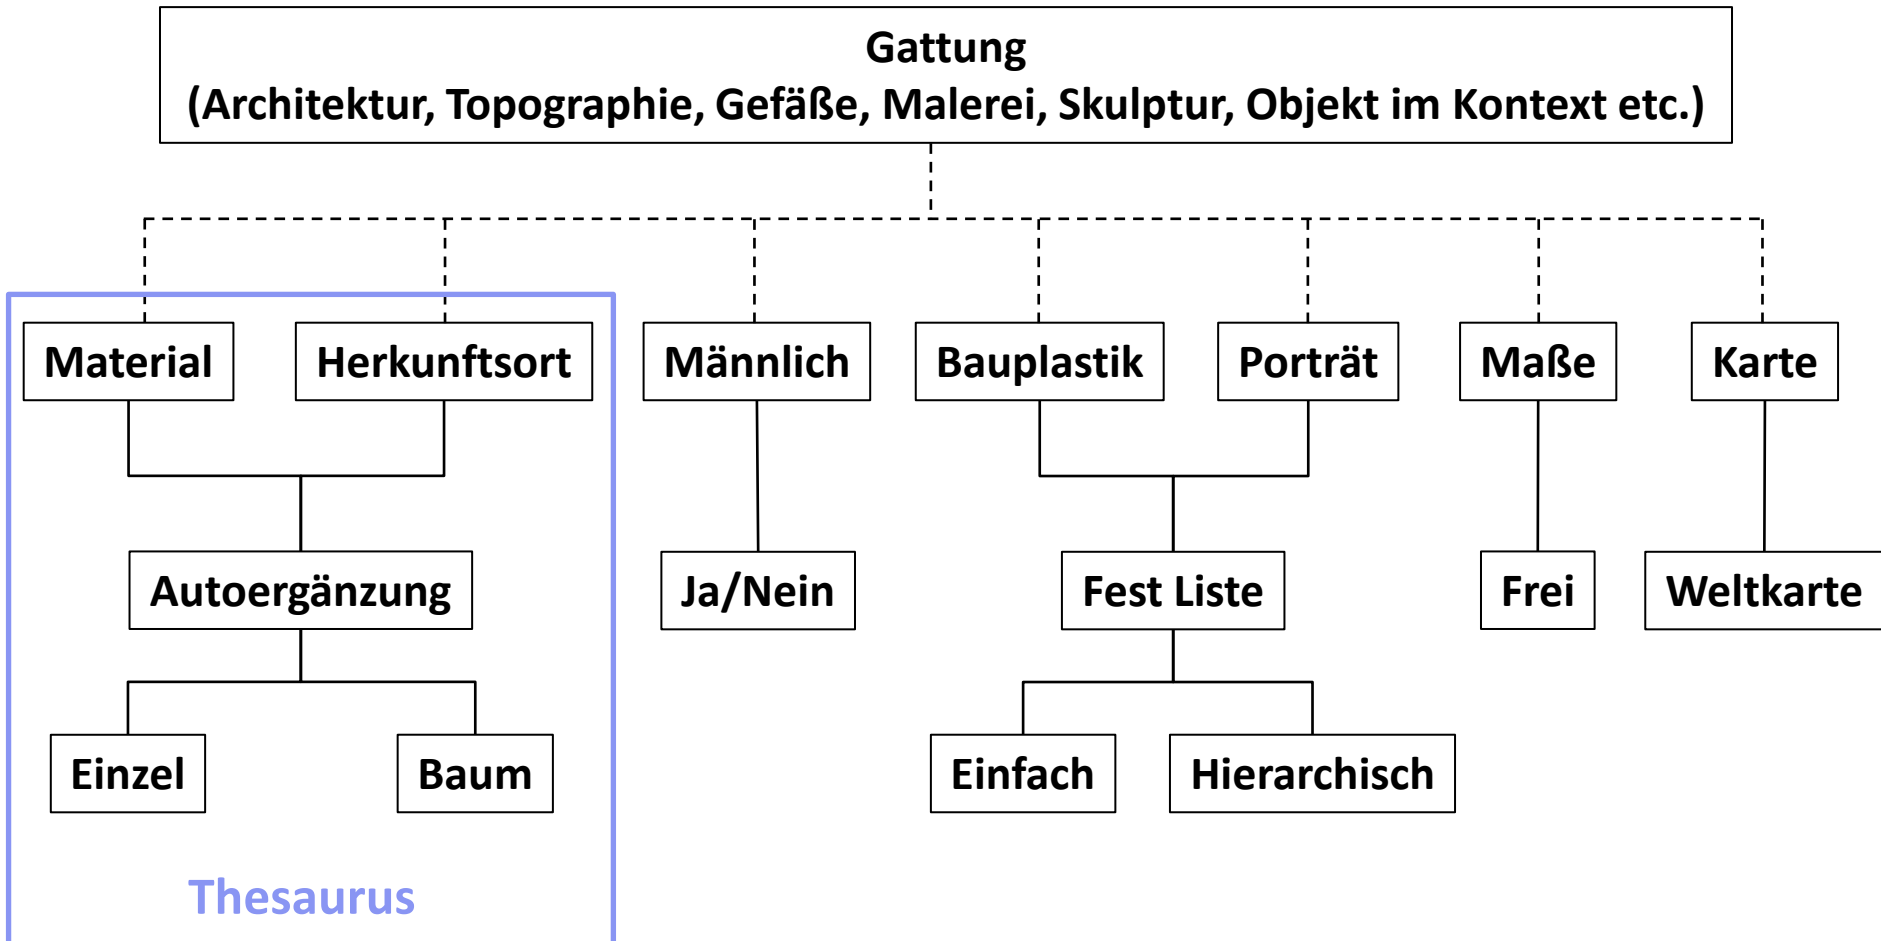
Gattung
(Architektur, Topographie, Gefäße, Malerei, Skulptur, Objekt im Kontext etc.)

Material
Herkunftsort
Autoergänzung
Einzel
Baum
Thesaurus

Männlich
Ja/Nein

Bauplastik
Porträt
Fest Liste
Einfach
Hierarchisch

Maße
Frei

Karte
Weltkarte